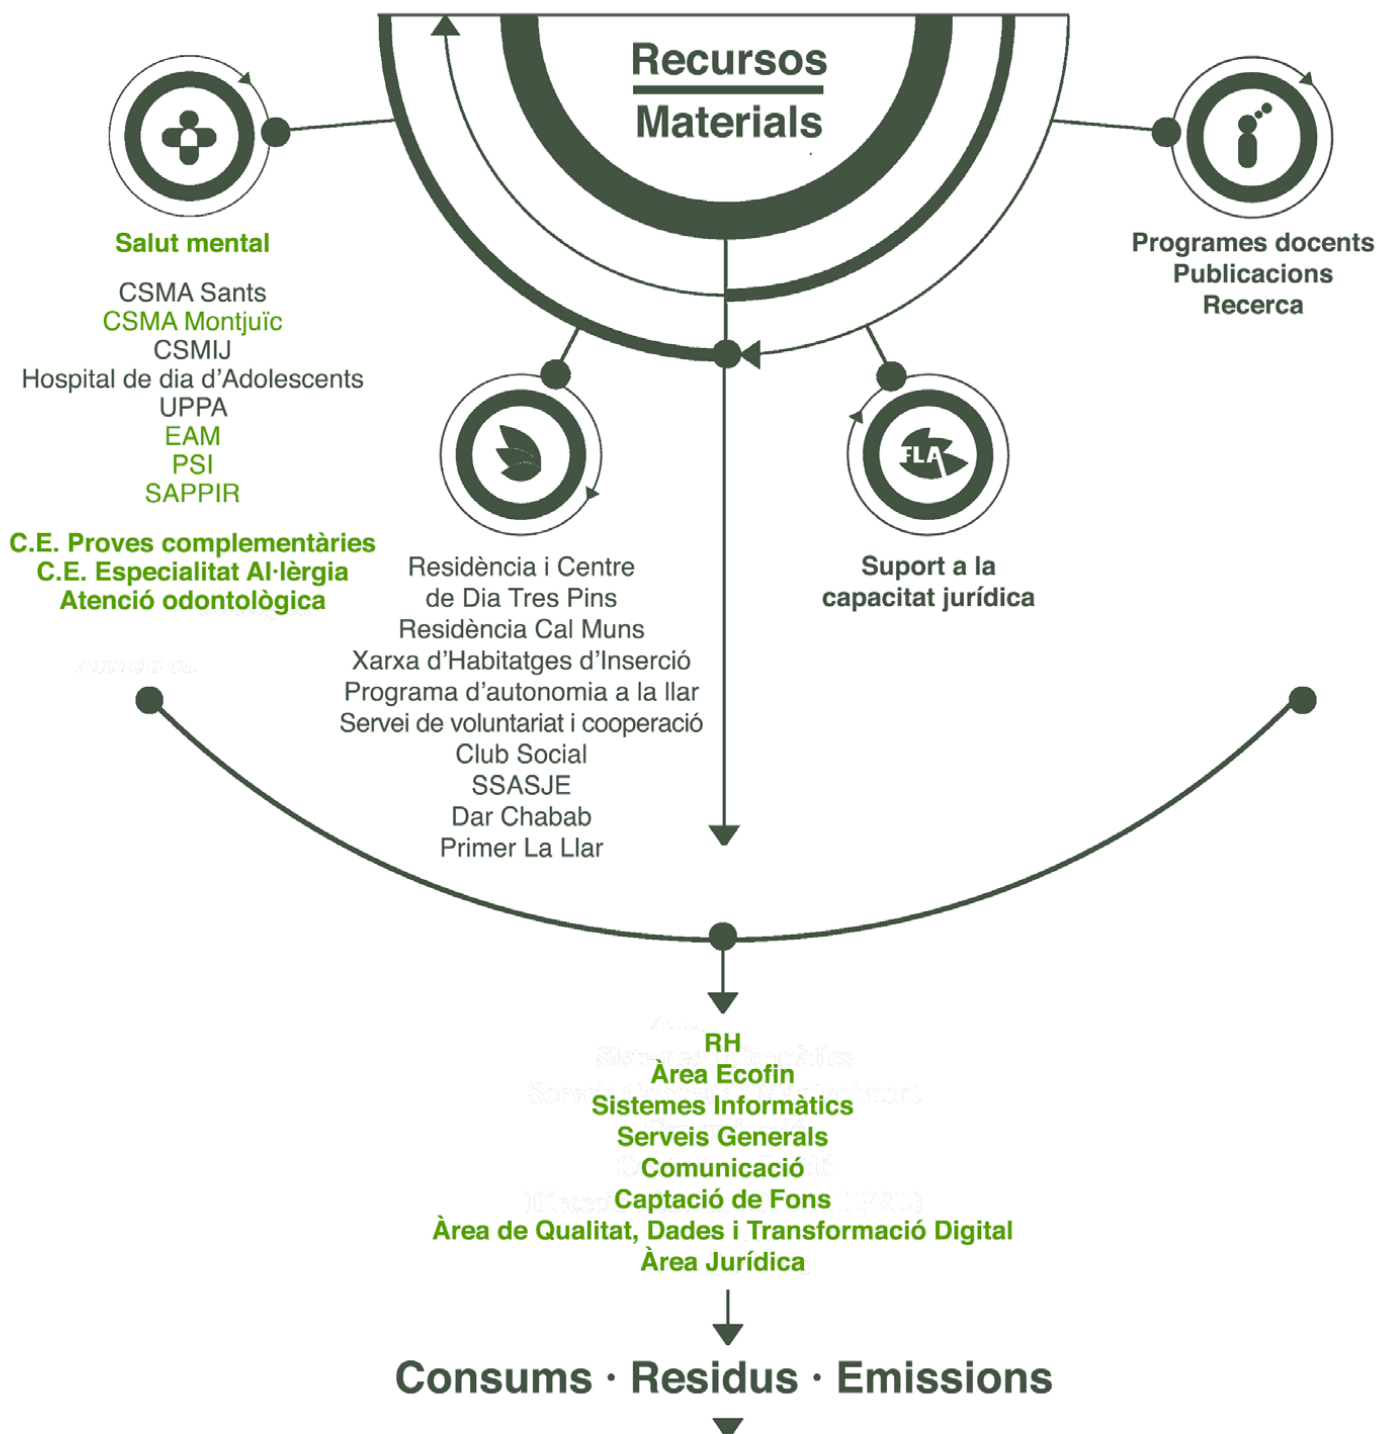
Recursos
Materials

Salut mental

CSMA Sants
CSMA Montjuïc
CSMIJ
Hospital de dia d'Adolescents
UPPA
EAM
PSI
SAPPIR

C.E. Proves complementàries
C.E. Especialitat Al·lèrgia
Atenció odontològica

Programes docents
Publicacions
Recerca

FLA

Residència i Centre de Dia Tres Pins
Residència Cal Muns
Xarxa d'Habitatges d'Inserció
Programa d'autonomia a la llar
Servei de voluntariat i cooperació
Club Social
SSASJE
Dar Chabab
Primer La Llar

Suport a la capacitat jurídica

RH
Àrea Ecofin
Sistemes Informàtics
Serveis Generals
Comunicació
Captació de Fons
Àrea de Qualitat, Dades i Transformació Digital
Àrea Jurídica

Consums · Residus · Emissions